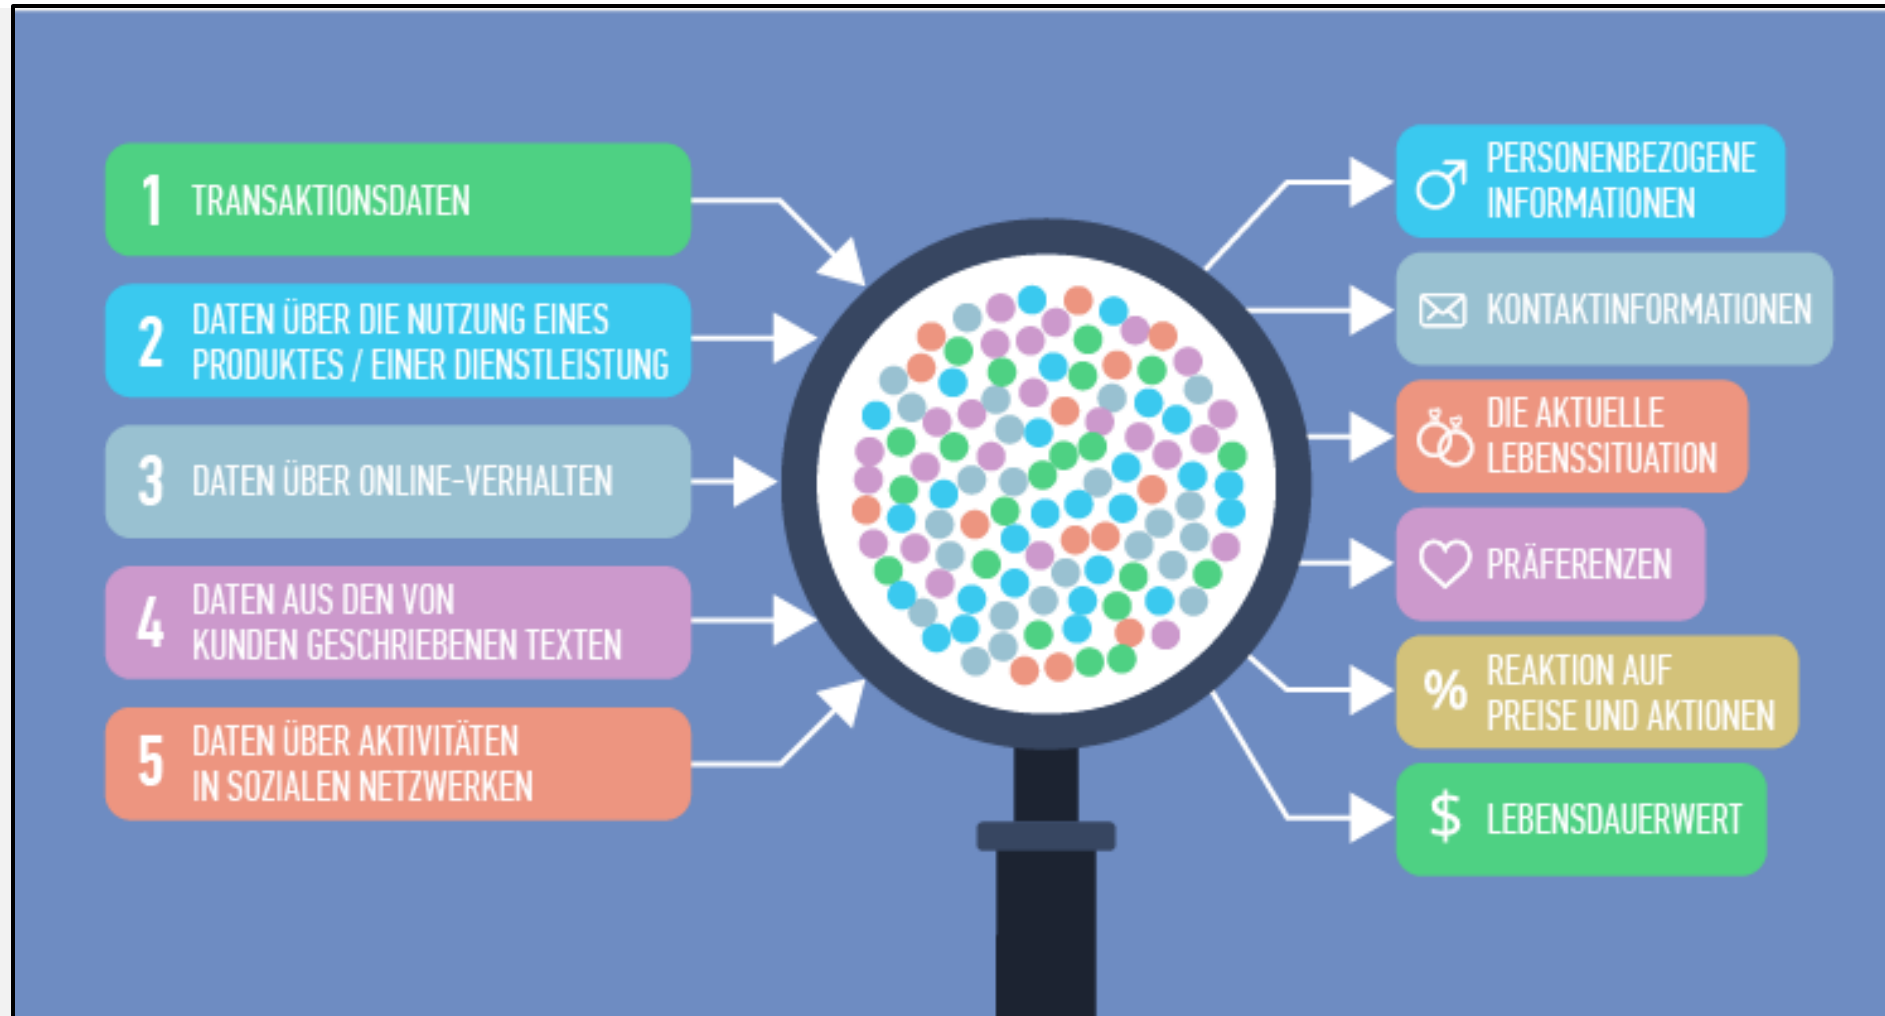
1 TRANSAKTIONSDATEN

2 DATEN ÜBER DIE NUTZUNG EINES PRODUKTES / EINER DIENSTLEISTUNG

3 DATEN ÜBER ONLINE-VERHALTEN

4 DATEN AUS DEN VON KUNDEN GESCHRIEBENEN TEXTEN

5 DATEN ÜBER AKTIVITÄTEN IN SOZIALEN NETZWERKEN

PERSONENBEZOGENE INFORMATIONEN

KONTAKTINFORMATIONEN

DIE AKTUELLE LEBENSSITUATION

PRÄFERENZEN

% REAKTION AUF PREISE UND AKTIONEN

$ LEBENSDAUERWERT